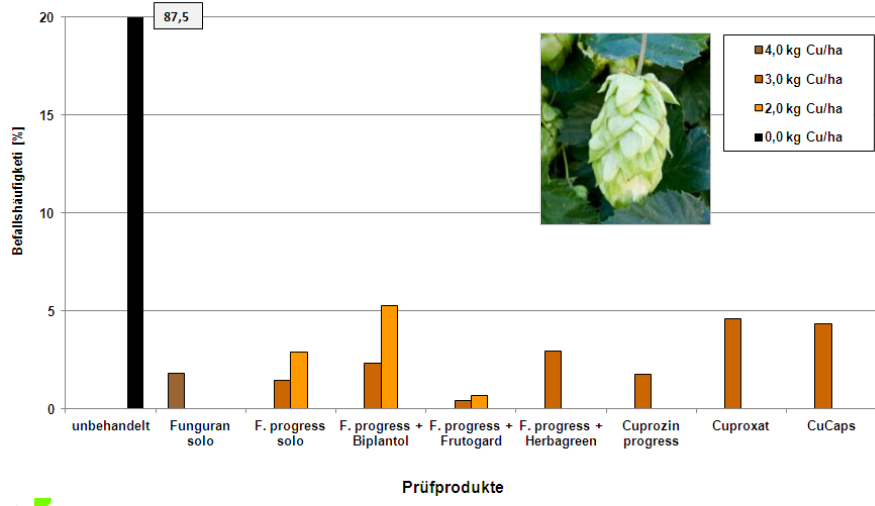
20
87,5
15
10
5
0
Befallshäufigkeit [%]

4,0 kg Cu/ha
3,0 kg Cu/ha
2,0 kg Cu/ha
0,0 kg Cu/ha

unbehandelt
Funguran solo
F. progress solo
F. progress + Biplantol
F. progress + Frutogard
F. progress + Herbagreen
Cuprozin progress
Cuproxat
CuCaps

Prüfprodukte